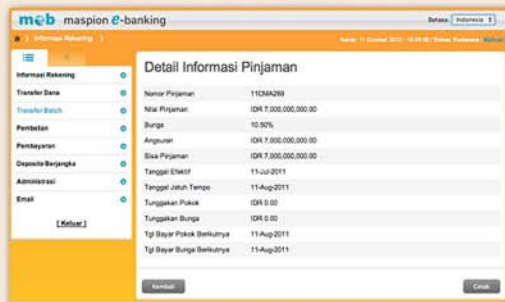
m●b maspion e-banking

Bahasa Indonesia

Informasi Rekening

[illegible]

Informasi Rekening
Transfer Dana
Transfer Batch
Pembelian
Pembayaran
Deposito Berjangka
Administrasi
Email

[ Keluar ]

Detail Informasi Pinjaman

| | |
|---|---|
| Nomor Pinjaman | 11CMA269 |
| Nilai Pinjaman | IDR 7,000,000,000.00 |
| Bunga | 10.50% |
| Angsuran | IDR 7,000,000,000.00 |
| Sisa Pinjaman | IDR 7,000,000,000.00 |
| Tanggal Efektif | 11-Jul-2011 |
| Tanggal Jatuh Tempo | 11-Aug-2011 |
| Tunggakan Pokok | IDR 0.00 |
| Tunggakan Bunga | IDR 0.00 |
| Tgl Bayar Pokok Berikutnya | 11-Aug-2011 |
| Tgl Bayar Bunga Berikutnya | 11-Aug-2011 |

Kembali

Cetak